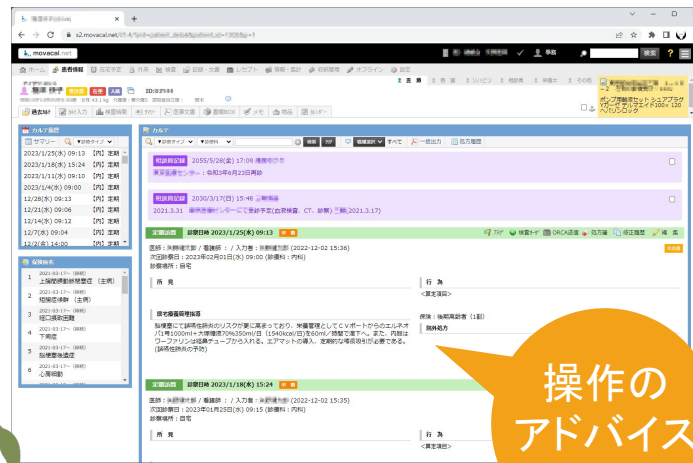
movacal.net

患者情報

カルテ履歴

2023/1/25(水) 09:13 【外】定期
2023/1/18(水) 15:24 【外】定期
2023/1/11(水) 09:10 【外】定期
2023/1/4(水) 09:00 【外】定期
12/28(水) 09:15 【外】定期
12/21(水) 09:06 【外】定期
12/14(水) 09:12 【外】定期
12/7(水) 09:04 【外】定期
12/2(金) 14:00 【外】定期

保険病名

1 上腸間膜動脈塞栓症(主病)
2 短腸症候群(主病)
3 細菌感染症候群
4 下痢症
5 脂肪肝後遺症
6 心房細動

カルテ

相談員記録 2055/5/28(金) 17:09

相談員記録 2030/3/17(日) 15:48

2021.3.31

定期訪問 診察日時 2023/1/25(水) 09:13

次回診察日：2023年02月01日(水) 09:00 (診療科：内科)
診療場所：自宅

所見

行為

<算定項目>

在宅療養指導管理

腸管壁に「誤嚥性肺炎のリスクが更に高まっており、栄養管理としてCVポートからのエルネオパ1号1000ml+大塚糖液70%350ml/日（1540kcal/日）を60ml／時間で滴下へ。また、内服はワーファリンは経鼻チューブから入れる。エアマットの導入、定期的な喀痰吸引が必要である。」（誤嚥性肺炎の予防）

訪問処方

定期訪問 診察日時 2023/1/18(水) 15:24

次回診察日：2023年01月25日(水) 09:15 (診療科：内科)
診療場所：自宅

所見

行為

操作の
アドバイス